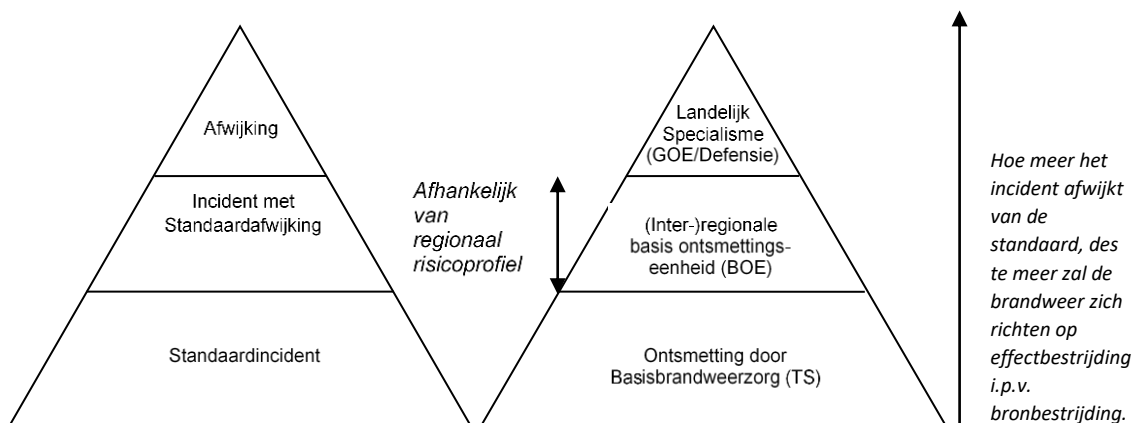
Afwijking

Incident met Standaardafwijking

Standaardincident

Afhankelijk van regionaal risicoprofiel

Landelijk Specialisme (GOE/Defensie)

(Inter-)regionale basis ontsmettingseenheid (BOE)

Ontsmetting door Basisbrandweerzorg (TS)

Hoe meer het incident afwijkt van de standaard, des te meer zal de brandweer zich richten op effectbestrijding i.p.v. bronbestrijding.